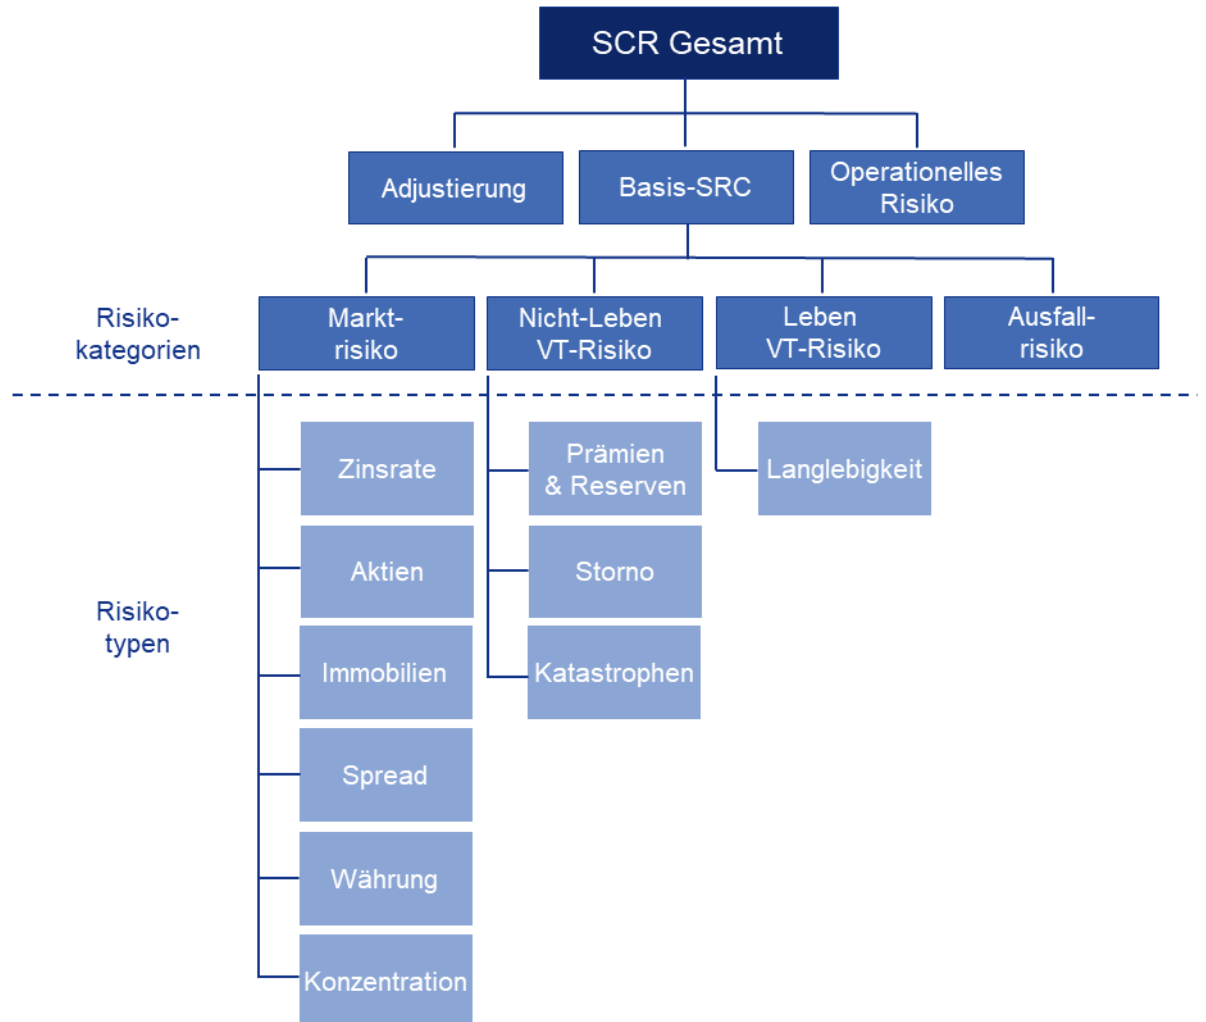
SCR Gesamt

Adjustierung

Basis-SRC

Operationelles Risiko

Risikokategorien

Marktrisiko

Nicht-Leben VT-Risiko

Leben VT-Risiko

Ausfallrisiko

Risikotypen

Zinsrate

Aktien

Immobilien

Spread

Währung

Konzentration

Prämien & Reserven

Storno

Katastrophen

Langlebigkeit